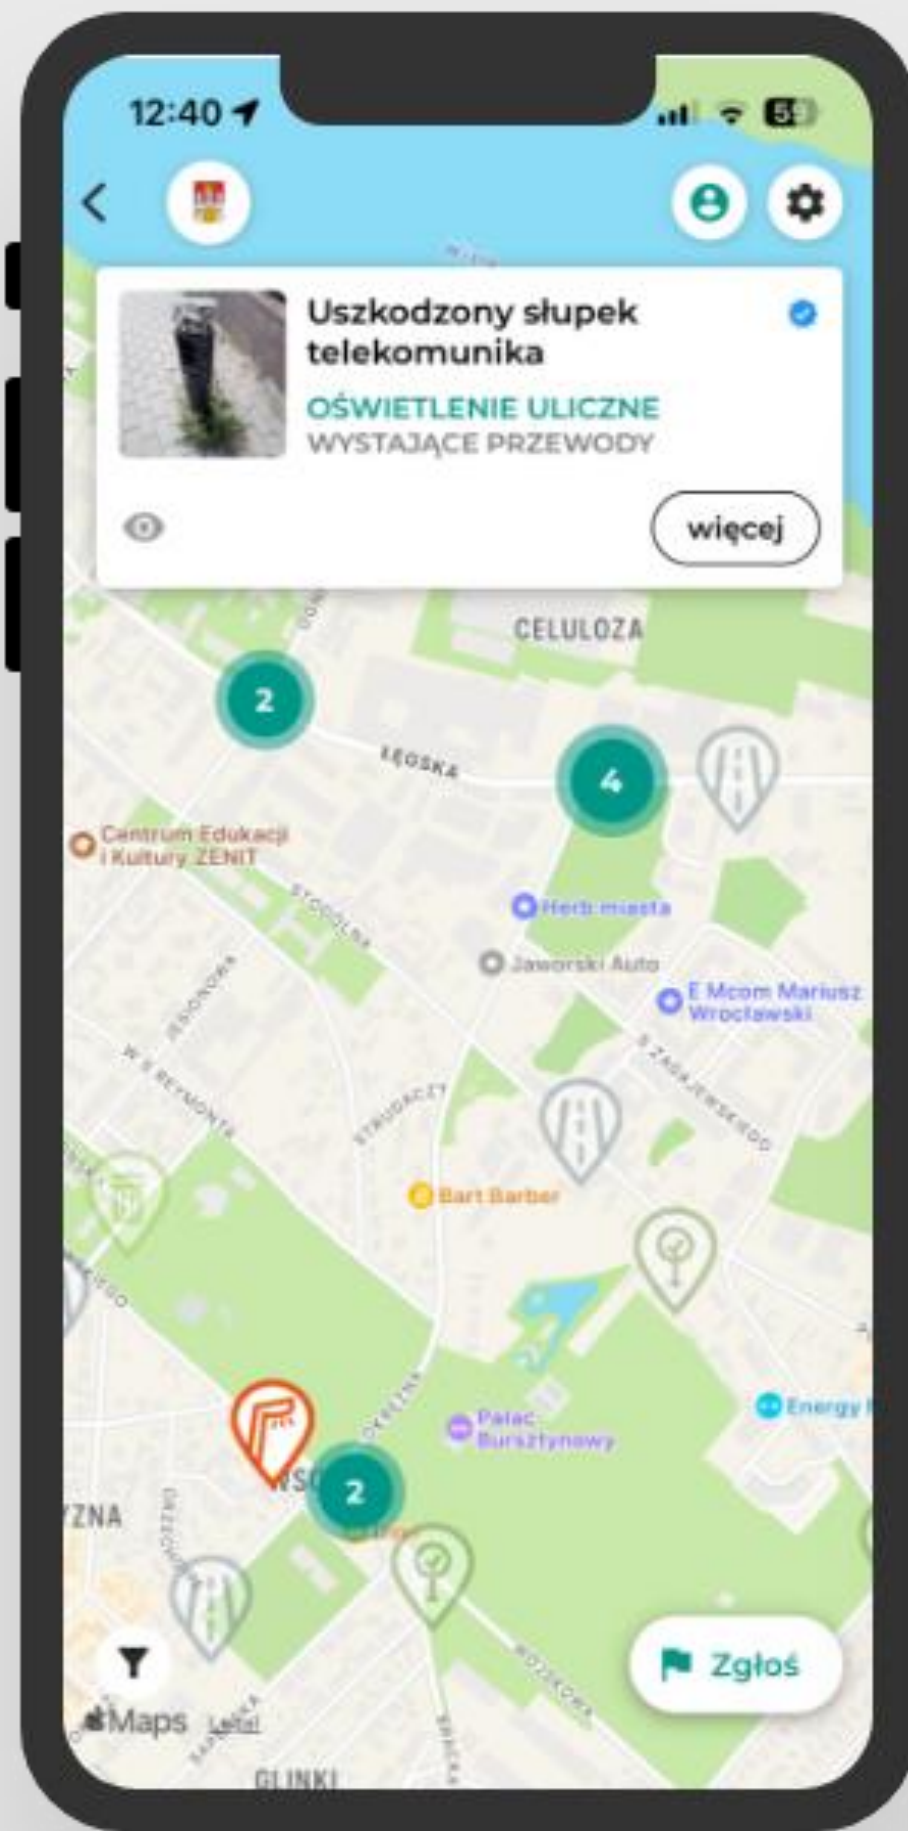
12:40

Uszkodzony słupek telekomunika

OŚWIETLENIE ULICZNE
WYSTAJĄCE PRZEWODY

więcej

CELULOZA

2

ŁĘGSKA

4

Centrum Edukacji i Kultury ZENIT

STODOLNA

Herb miasta

Jaworski Auto

E Mcom Mariusz Wrocławski

JESIONOWA

W S REYMONTA

S ZAGAJEWSKIEGO

STRUDACZY

Bart Barber

Pałac Bursztynowy

Energy

2

YZNA

Zgłoś

Maps Legal

GLINKI